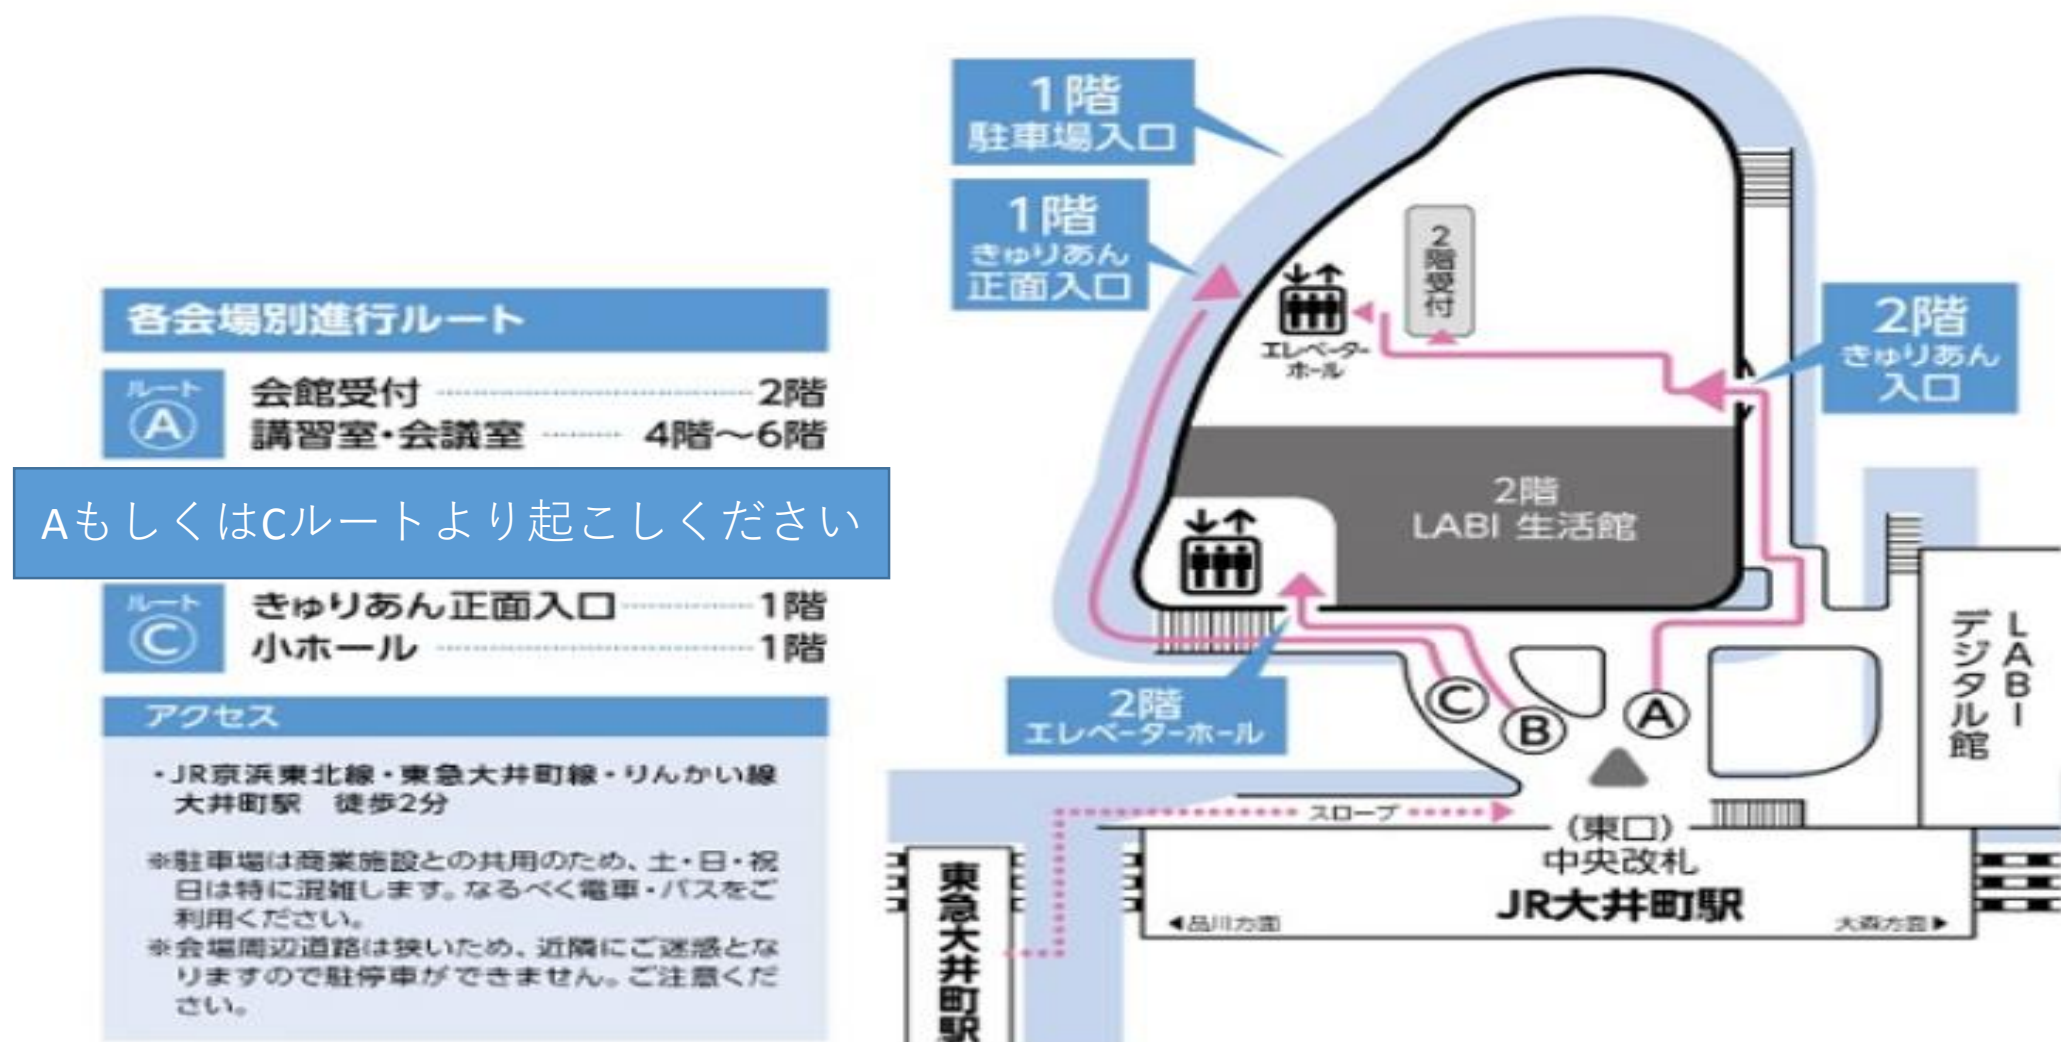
各会場別進行ルート

ルート Ⓐ 会館受付 2階
講習室・会議室 4階～6階

Aもしくはcルートより起こしください

ルート Ⓒ きゅりあん正面入口 1階
小ホール 1階

アクセス

・JR京浜東北線・東急大井町線・りんかい線 大井町駅 徒歩2分

※駐車場は商業施設との共用のため、土・日・祝日は特に混雑します。なるべく電車・バスをご利用ください。
※会場周辺道路は狭いため、近隣にご迷惑となりますので駐停車ができません。ご注意ください。

1階 駐車場入口

1階 きゅりあん正面入口

2階受付

エレベーターホール

2階 きゅりあん入口

2階 LABI 生活館

2階 エレベーターホール

LABI デジタル館

Ⓒ Ⓑ Ⓐ

スロープ

(東口) 中央改札

JR大井町駅

◀品川方面

大森方面▶

東急大井町駅